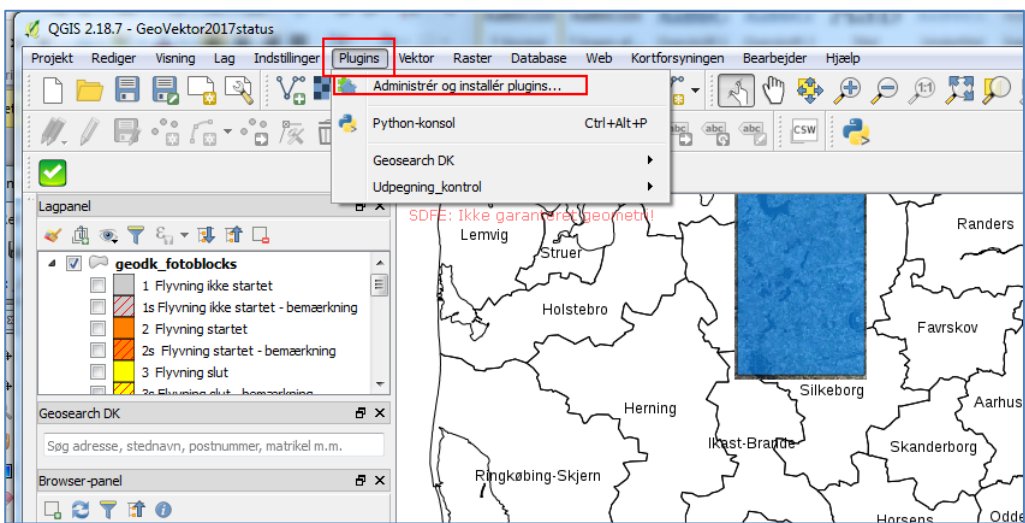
QGIS 2.18.7 - GeoVektor2017status

Projekt Rediger Visning Lag Indstillinger Plugins Vektor Raster Database Web Kortforsyningen Bearbejder Hjælp

Administrér og installér plugins...

Python-konsol Ctrl+Alt+P

Geosearch DK

Udpegning_kontrol

CSW

Lagpanel

geodk_fotoblocks

1 Flyvning ikke startet

1s Flyvning ikke startet - bemærkning

2 Flyvning startet

2s Flyvning startet - bemærkning

3 Flyvning slut

Geosearch DK

Søg adresse, stednavn, postnummer, matrikel m.m.

Browser-panel

SDFE: Ikke garanteret geometri!

Lemvig

Struer

Holstebro

Herning

Ikast-Brande

Ringkøbing-Skjern

Silkeborg

Randers

Favrskov

Aarhus

Skanderborg

Horsens

Odde